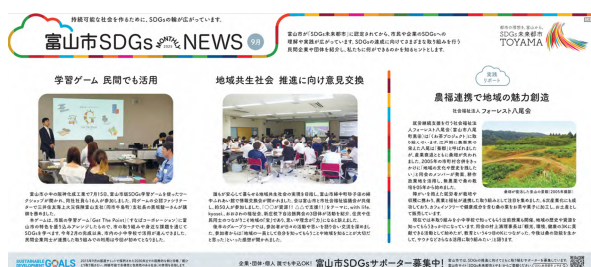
持続可能な社会を作るために、SDGsの輪が広がっています。

富山市SDGs MONTHLY NEWS 9月

富山市がSDGs未来都市に認定されてから、市民や企業のSDGsへの理解や実践が広がっています。SDGsの達成に向けてさまざまな取り組みを行う民間企業や団体を紹介し、私たちに何ができるのかを見つめてみましょう。

環境未来都市 SDGs未来都市 TOYAMA

学習ゲーム 民間でも活用

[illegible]

地域共生社会 推進に向け意見交換

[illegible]

農福連携で地域の魅力創造

農福リポート

社会福祉法人フェースト八尾会

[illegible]

SUSTAINABLE DEVELOPMENT GOALS

企業・団体・個人 誰でも申込OK! 富山市SDGsサポーター募集中!

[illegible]